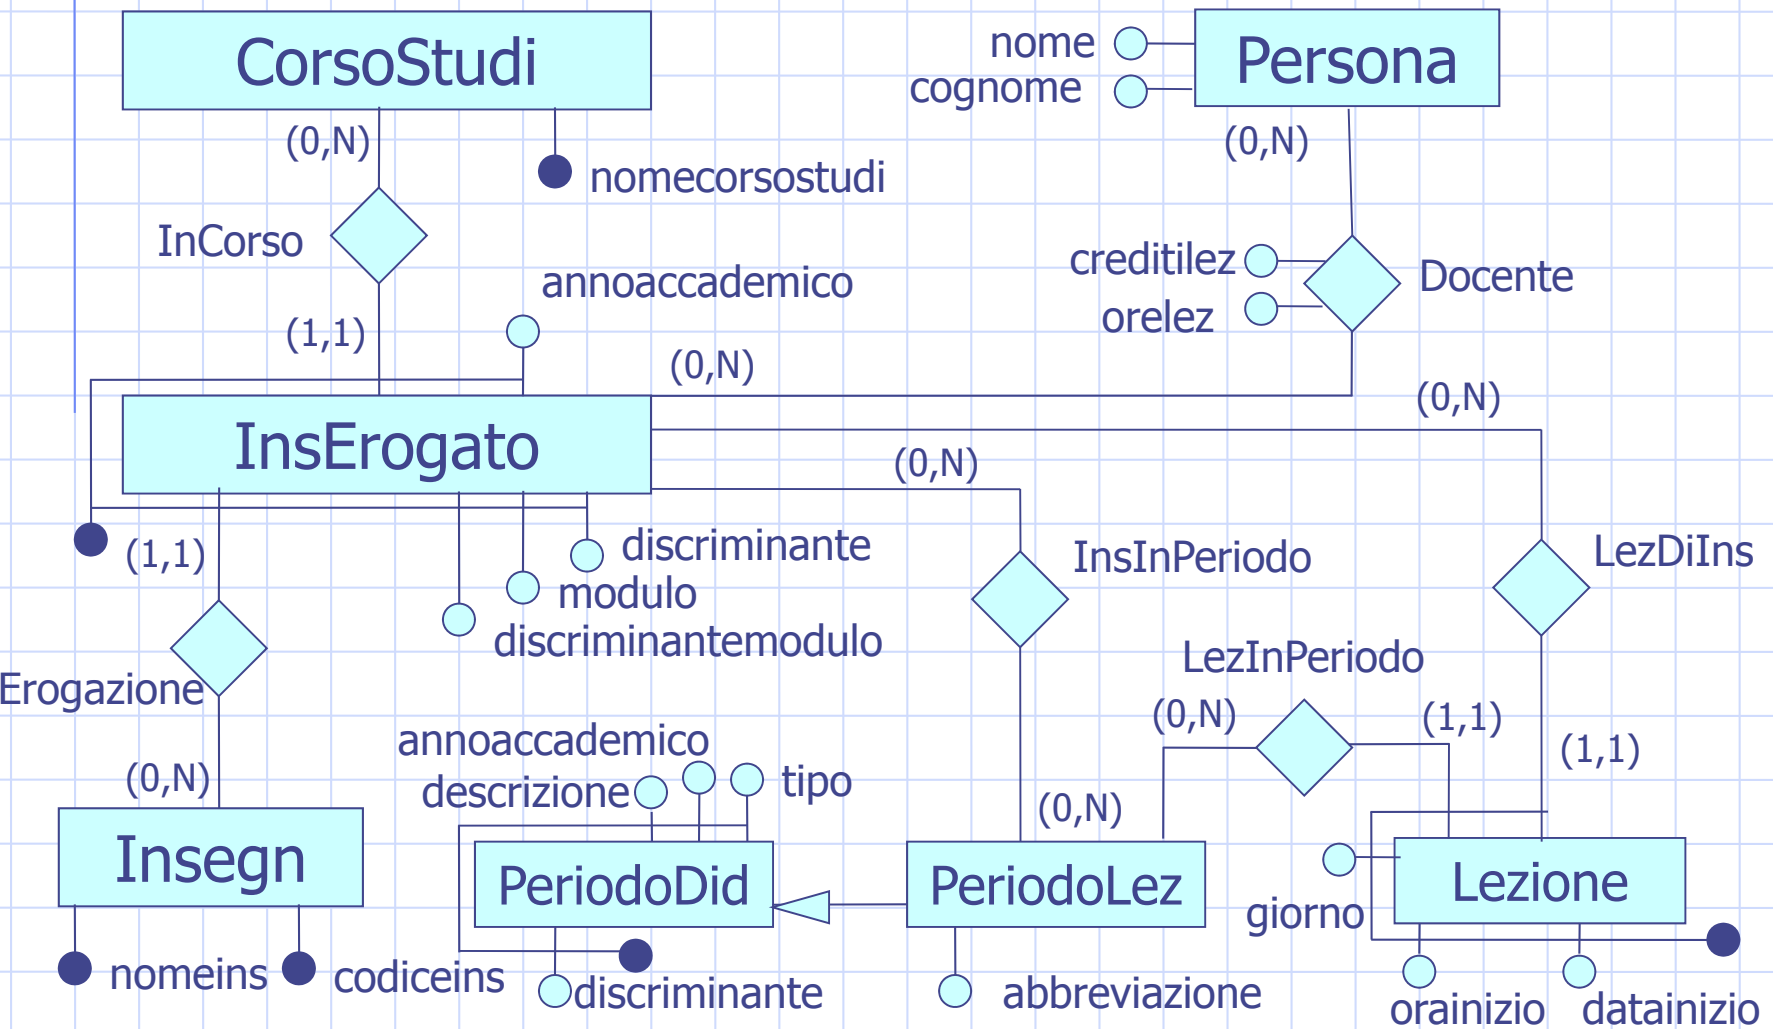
CorsoStudi
(0,N)
nomecorsostudi
InCorso
(1,1)
annoaccademico
nome
cognome
Persona
(0,N)
creditilez
orelez
Docente
(0,N)
(0,N)
InsErogato
(0,N)
(1,1)
discriminante
modulo
discriminantemodulo
InsInPeriodo
LezDiIns
Erogazione
LezInPeriodo
(0,N)
(1,1)
(1,1)
(0,N)
annoaccademico
descrizione
tipo
(0,N)
Insegn
PeriodoDid
PeriodoLez
Lezione
giorno
nomeins
codiceins
discriminante
abbreviazione
orainizio
datainizio